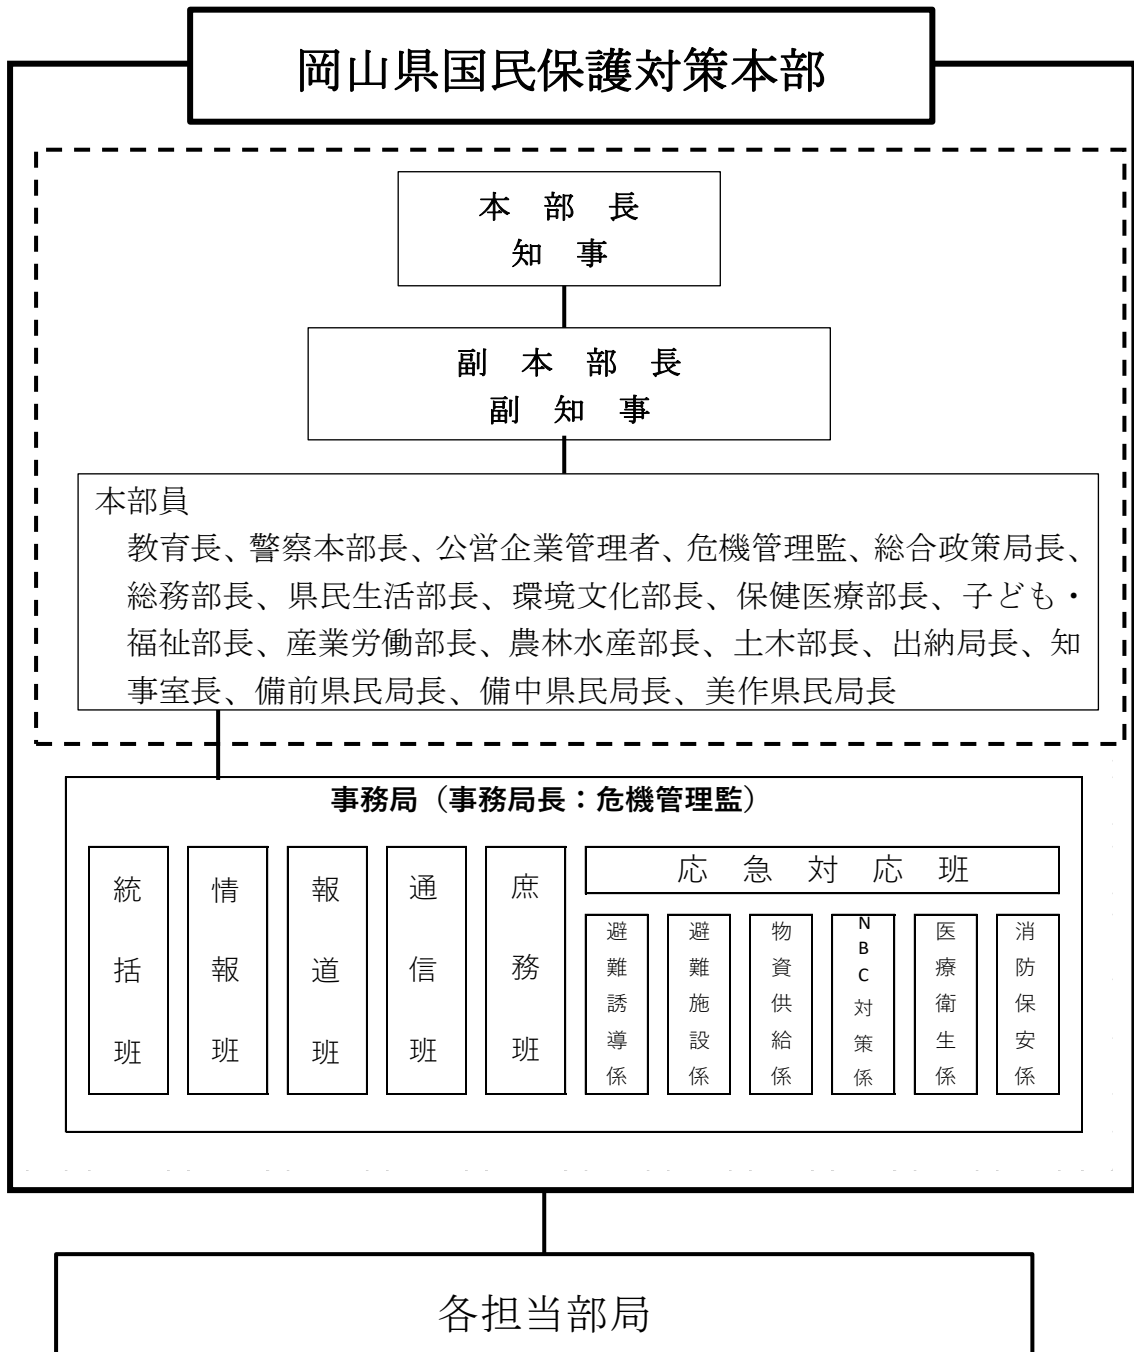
岡山県国民保護対策本部

本 部 長
知 事

副 本 部 長
副 知 事

本部員
教育長、警察本部長、公営企業管理者、危機管理監、総合政策局長、総務部長、県民生活部長、環境文化部長、保健医療部長、子ども・福祉部長、産業労働部長、農林水産部長、土木部長、出納局長、知事室長、備前県民局長、備中県民局長、美作県民局長

事務局（事務局長：危機管理監）

統括班

情報班

報道班

通信班

庶務班

応 急 対 応 班

避難誘導係

避難施設係

物資供給係

NBC対策係

医療衛生係

消防保安係

各担当部局